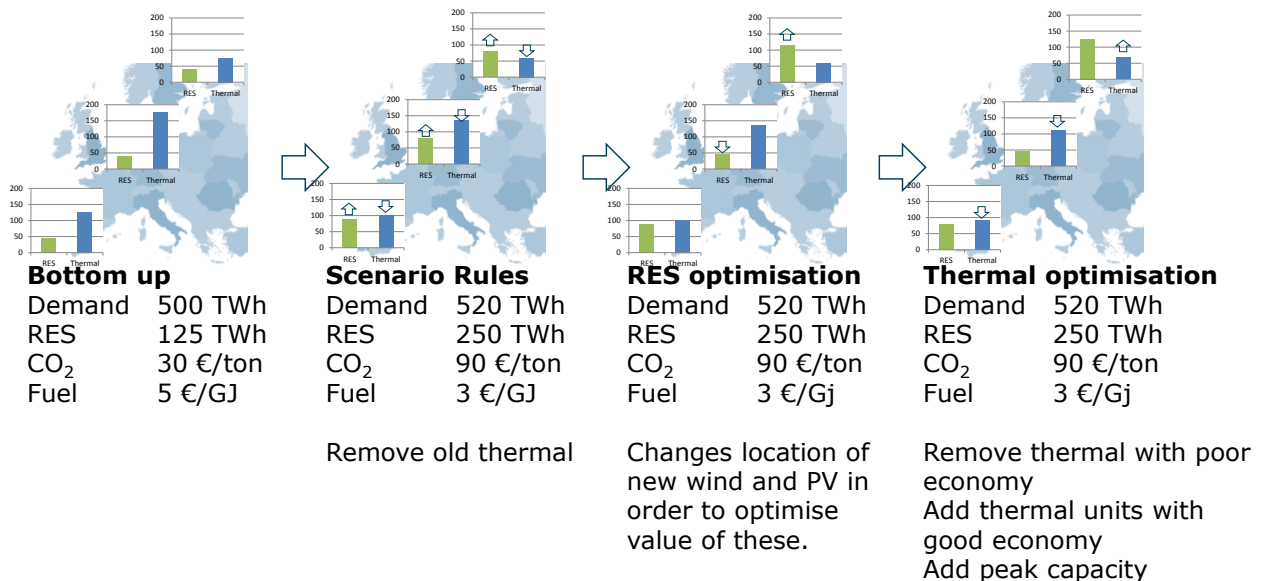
200
150
100
50
0
RES Thermal

200
150
100
50
0
RES Thermal

200
150
100
50
0
RES Thermal

**Bottom up**

| | |
|---|---|
| Demand | 500 TWh |
| RES | 125 TWh |
| $CO_2$ | 30 €/ton |
| Fuel | 5 €/GJ |

200
150
100
50
0
RES Thermal

200
150
100
50
0
RES Thermal

200
150
100
50
0
RES Thermal

**Scenario Rules**

| | |
|---|---|
| Demand | 520 TWh |
| RES | 250 TWh |
| $CO_2$ | 90 €/ton |
| Fuel | 3 €/GJ |

Remove old thermal

200
150
100
50
0
RES Thermal

200
150
100
50
0
RES Thermal

200
150
100
50
0
RES Thermal

**RES optimisation**

| | |
|---|---|
| Demand | 520 TWh |
| RES | 250 TWh |
| $CO_2$ | 90 €/ton |
| Fuel | 3 €/Gj |

Changes location of new wind and PV in order to optimise value of these.

200
150
100
50
0
RES Thermal

200
150
100
50
0
RES Thermal

200
150
100
50
0
RES Thermal

**Thermal optimisation**

| | |
|---|---|
| Demand | 520 TWh |
| RES | 250 TWh |
| $CO_2$ | 90 €/ton |
| Fuel | 3 €/Gj |

Remove thermal with poor economy
Add thermal units with good economy
Add peak capacity